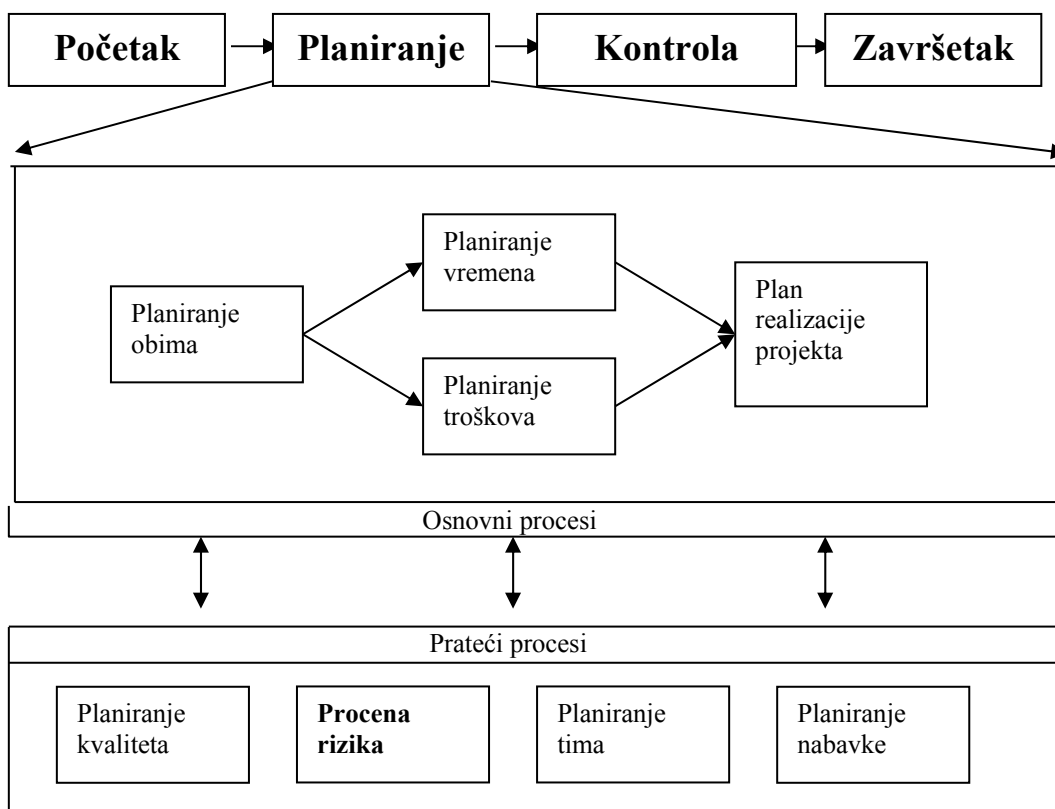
Početak

Planiranje

Kontrola

Završetak

Planiranje obima

Planiranje vremena

Planiranje troškova

Plan realizacije projekta

Osnovni procesi

Prateći procesi

Planiranje kvaliteta

**Procena rizika**

Planiranje tima

Planiranje nabavke